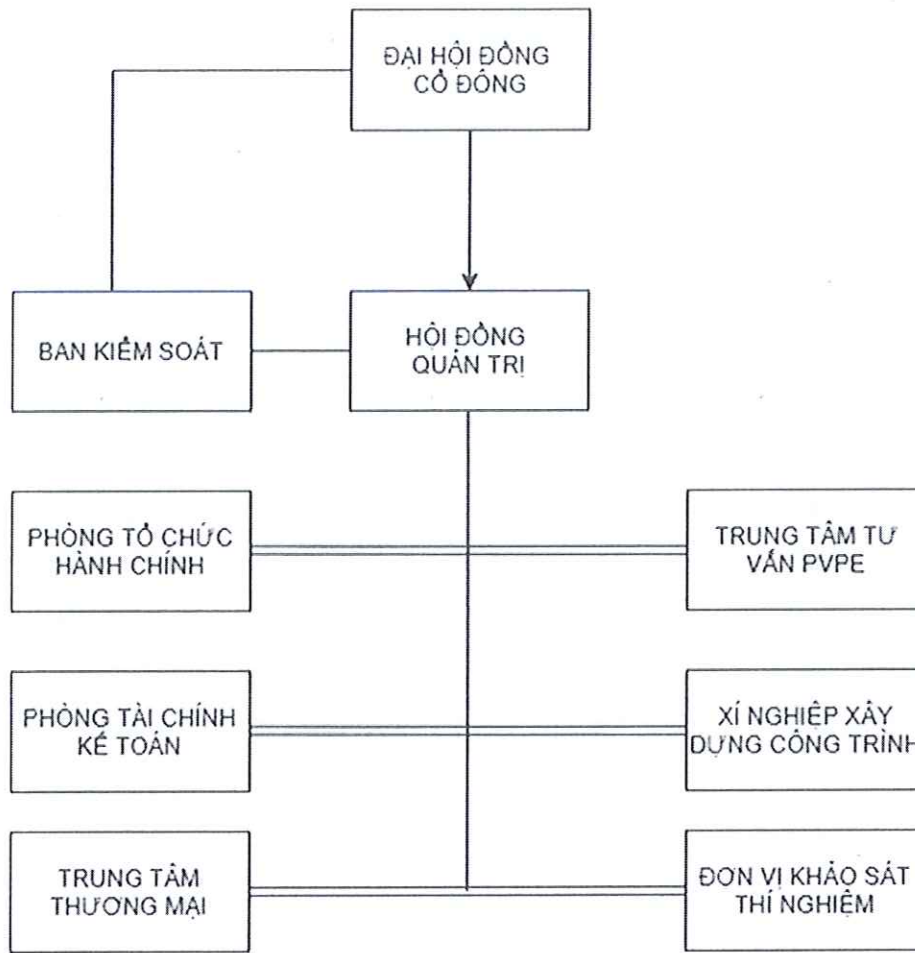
ĐẠI HỘI ĐỒNG CỔ ĐÔNG

BAN KIỂM SOÁT

HỘI ĐỒNG QUẢN TRỊ

PHÒNG TỔ CHỨC HÀNH CHÍNH

TRUNG TÂM TƯ VẤN PVPE

PHÒNG TÀI CHÍNH KẾ TOÁN

XÍ NGHIỆP XÂY DỰNG CÔNG TRÌNH

TRUNG TÂM THƯƠNG MẠI

ĐƠN VỊ KHẢO SÁT THÍ NGHIỆM